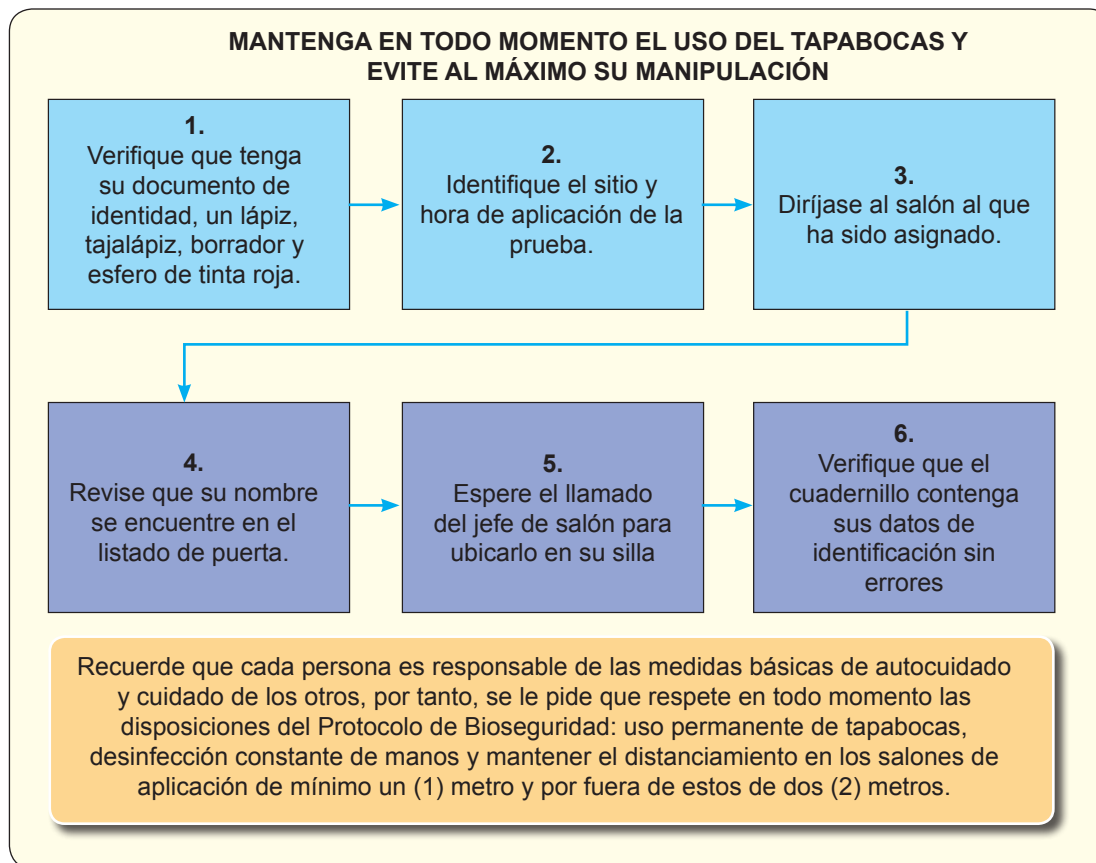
MANTENGA EN TODO MOMENTO EL USO DEL TAPABOCAS Y EVITE AL MÁXIMO SU MANIPULACIÓN

1.
Verifique que tenga su documento de identidad, un lápiz, tajalápiz, borrador y esfero de tinta roja.

2.
Identifique el sitio y hora de aplicación de la prueba.

3.
Diríjase al salón al que ha sido asignado.

4.
Revise que su nombre se encuentre en el listado de puerta.

5.
Espere el llamado del jefe de salón para ubicarlo en su silla

6.
Verifique que el cuadernillo contenga sus datos de identificación sin errores

Recuerde que cada persona es responsable de las medidas básicas de autocuidado y cuidado de los otros, por tanto, se le pide que respete en todo momento las disposiciones del Protocolo de Bioseguridad: uso permanente de tapabocas, desinfección constante de manos y mantener el distanciamiento en los salones de aplicación de mínimo un (1) metro y por fuera de estos de dos (2) metros.